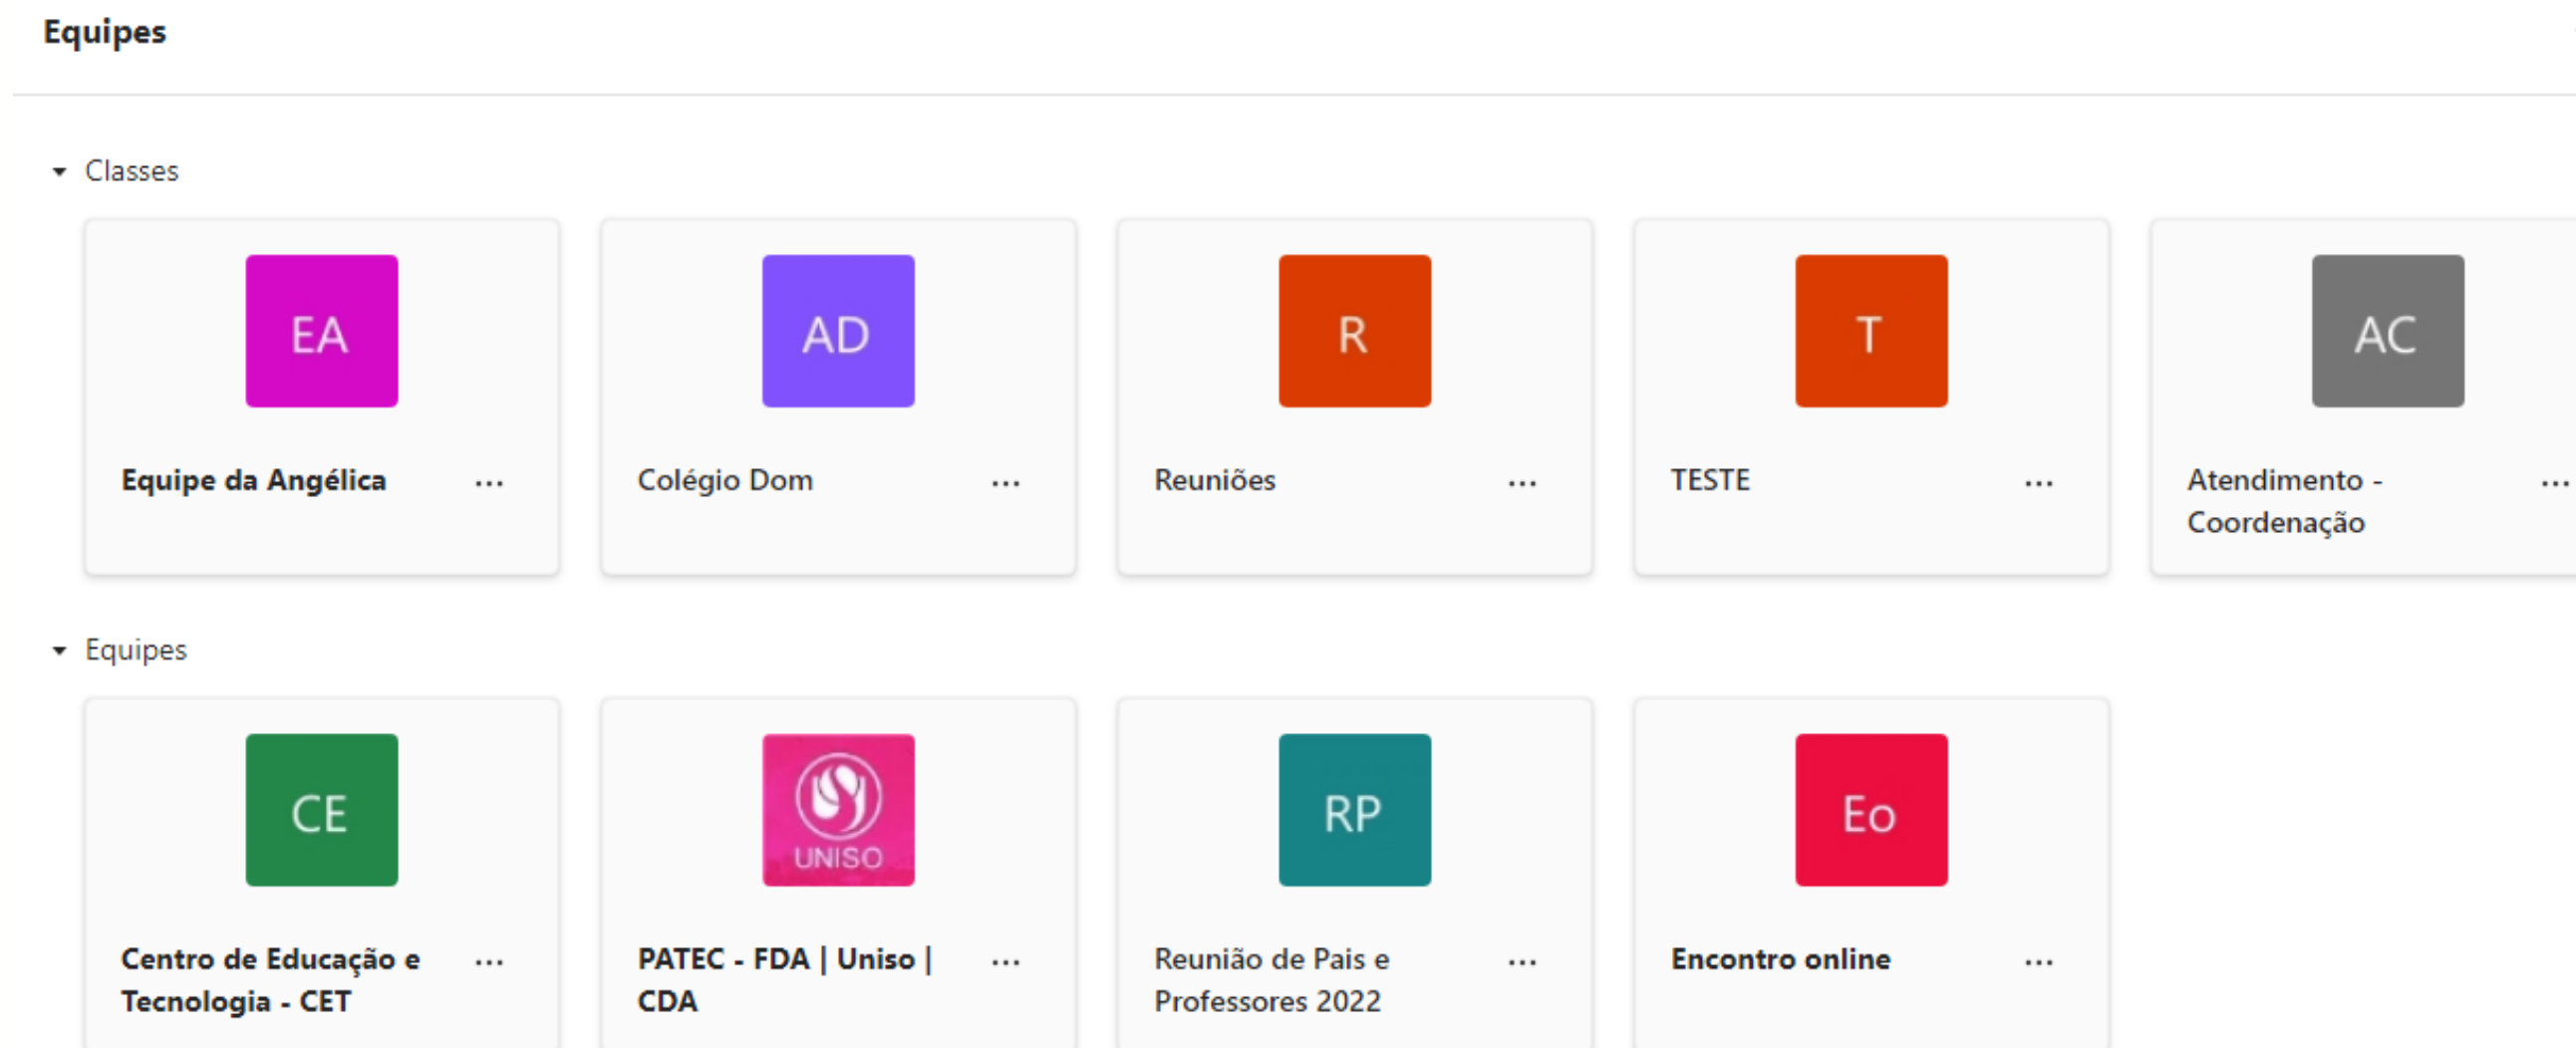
Equipes

Classes

EA
Equipe da Angélica ...

AD
Colégio Dom ...

R
Reuniões ...

T
TESTE ...

AC
Atendimento - Coordenação ...

Equipes

CE
Centro de Educação e Tecnologia - CET ...

UNISO
PATEC - FDA | Uniso | CDA ...

RP
Reunião de Pais e Professores 2022 ...

Eo
Encontro online ...